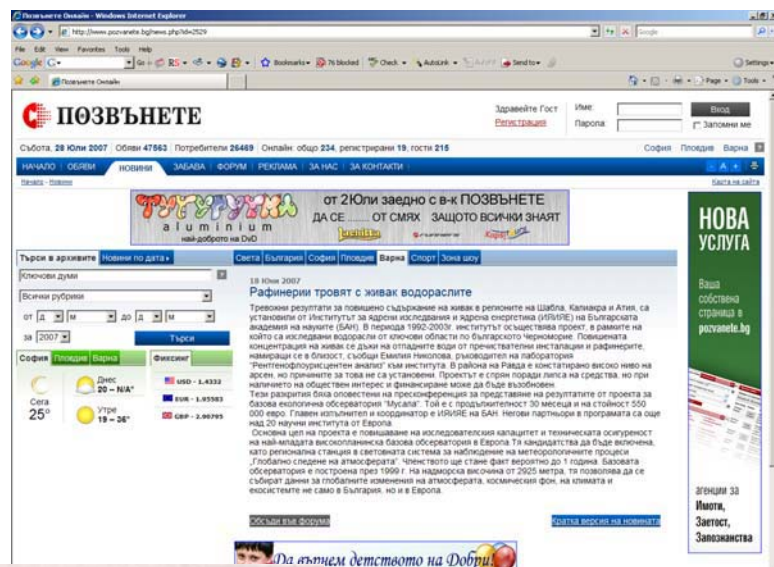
Позвънете Онлайн - Windows Internet Explorer

http://www.pozvanete.bg/news.php?id=2529

File Edit View Favorites Tools Help

Google

Позвънете Онлайн

ПОЗВЪНЕТЕ

Здравейте Гост
Регистрация

Име
Парола
Вход
Запомни ме

Събота, 28 Юли 2007 | Обяви 47563 | Потребители 26469 | Онлайн: общо 234, регистрирани 19, гости 215

София Пловдив Варна

НАЧАЛО | ОБЯВИ | НОВИНИ | ЗАБАВА | ФОРУМ | РЕКЛАМА | ЗА НАС | ЗА КОНТАКТИ

Начало - Новини

Карта на сайта

aluminium
най-доброто на DVD

от 2Юли заедно с в-к ПОЗВЪНЕТЕ
ДА СЕ ...... ОТ СМЯХ ЗАЩОТО ВСИЧКИ ЗНАЯТ

Търси в архивите | Новини по дата

Ключови думи

Всички рубрики

от Д М до Д М
за 2007
Търси

София | Пловдив | Варна

Сега
25°

Днес
20 ~ N/A°

Утре
19 ~ 36°

Фиксинг
USD - 1.4332
EUR - 1.95583
GBP - 2.90795

Света | България | София | Пловдив | Варна | Спорт | Зона шоу

19 Юли 2007
Рафинерии тровят с живак водораслите

Тревожни резултати за повишено съдържание на живак в регионите на Шабла, Калиакра и Атия, са установили от Института за ядрени изследвания и ядрена енергетика (ИЯИЯЕ) на Българската академия на науките (БАН). В периода 1992-2003г. институтът осъществява проект, в рамките на който са изследвани водорасли от ключови области по българското Черноморие. Повишената концентрация на живак се дължи на отпадните води от пречиствателни инсталации и рафинерите, намиращи се в близост, съобщи Емилия Николова, ръководител на лаборатория "Рентгенофлуоресцентен анализ" към института. В района на Равда е констатирано високо ниво на арсен, но причините за това не са установени. Проектът е спрян поради липса на средства, но при наличието на обществен интерес и финансиране може да бъде възобновен.
Тези разкрития бяха оповестени на пресконференция за представяне на резултатите от проекта за базова екологична обсерватория "Мусала". Той е с продължителност 30 месеца и на стойност 550 000 евро. Главен изпълнител и координатор е ИЯИЯЕ на БАН. Негови партньори в програмата са още над 20 научни института от Европа.
Основна цел на проекта е повишаване на изследователския капацитет и техническата осигуреност на най-младата високопланинска базова обсерватория в Европа. Тя кандидатства да бъде включена, като регионална станция в световната система за наблюдение на метеорологичните процеси „Глобално следене на атмосферата". Членството ще стане факт вероятно до 1 година. Базовата обсерватория е построена през 1999 г. На надморска височина от 2925 метра, тя позволява да се събират данни за глобалните изменения на атмосферата, космическия фон, на климата и екосистемите не само в България, но и в Европа.

Обсъди във форума

Кратка версия на новината

Да върнем детството на Добри

НОВА УСЛУГА
Ваша собствена страница в pozvanete.bg

агенции за Имоти, Заетост, Запознанства